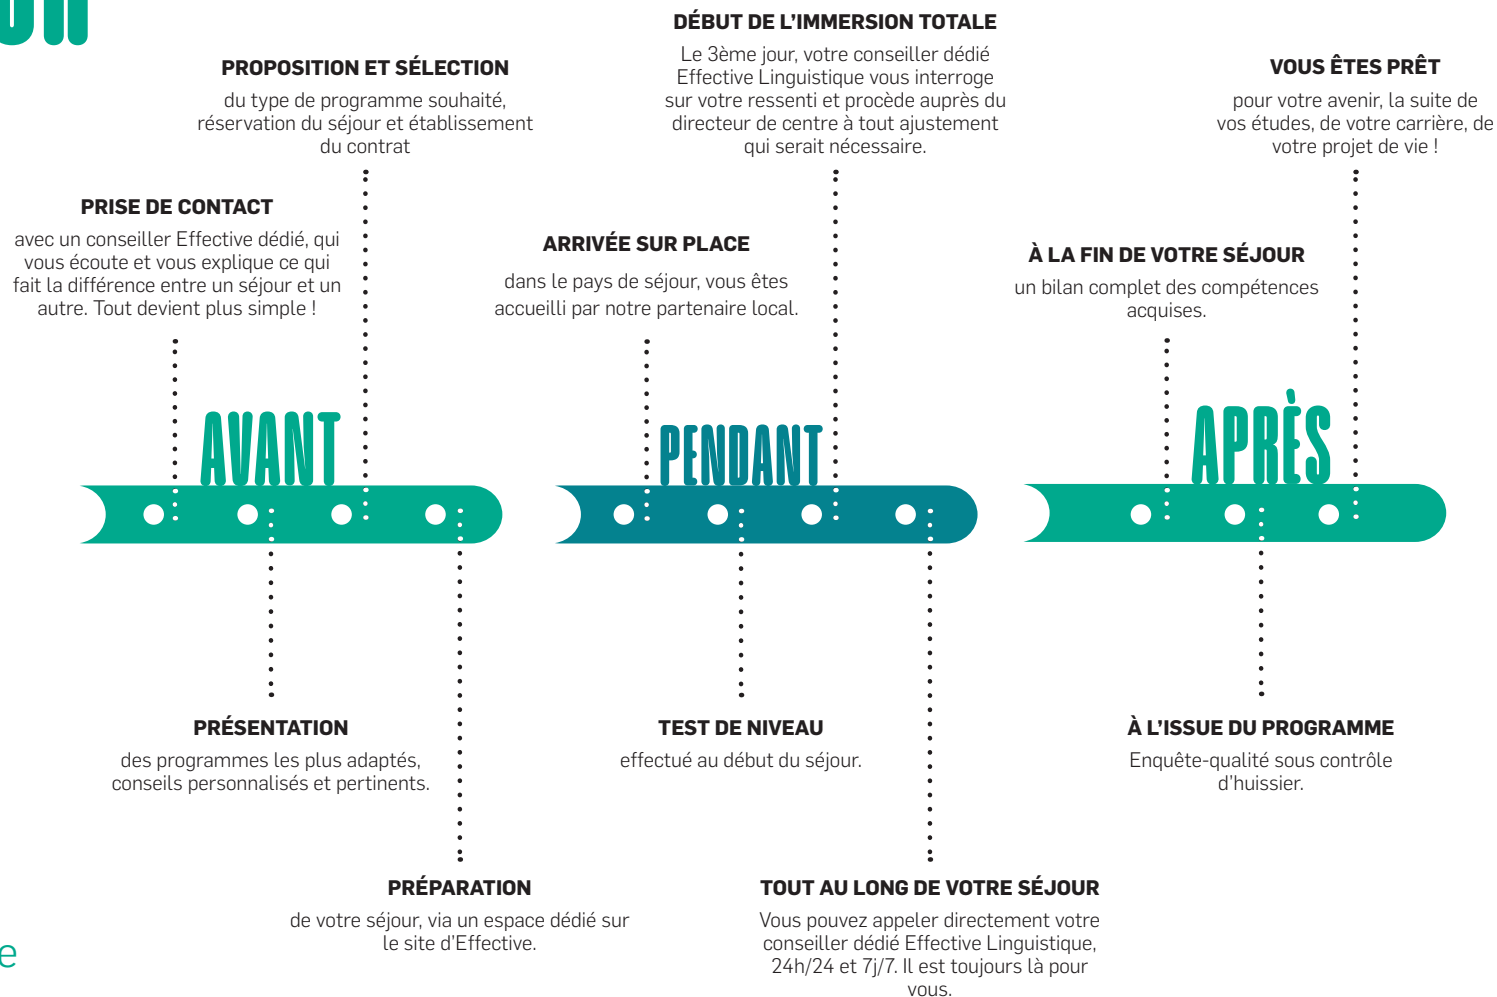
PROPOSITION ET SÉLECTION

du type de programme souhaité, réservation du séjour et établissement du contrat

DÉBUT DE L'IMMERSION TOTALE

Le 3ème jour, votre conseiller dédié Effective Linguistique vous interroge sur votre ressenti et procède auprès du directeur de centre à tout ajustement qui serait nécessaire.

VOUS ÊTES PRÊT

pour votre avenir, la suite de vos études, de votre carrière, de votre projet de vie !

PRISE DE CONTACT

avec un conseiller Effective dédié, qui vous écoute et vous explique ce qui fait la différence entre un séjour et un autre. Tout devient plus simple !

ARRIVÉE SUR PLACE

dans le pays de séjour, vous êtes accueilli par notre partenaire local.

À LA FIN DE VOTRE SÉJOUR

un bilan complet des compétences acquises.

AVANT

PENDANT

APRÈS

PRÉSENTATION

des programmes les plus adaptés, conseils personnalisés et pertinents.

TEST DE NIVEAU

effectué au début du séjour.

À L'ISSUE DU PROGRAMME

Enquête-qualité sous contrôle d'huissier.

PRÉPARATION

de votre séjour, via un espace dédié sur le site d'Effective.

TOUT AU LONG DE VOTRE SÉJOUR

Vous pouvez appeler directement votre conseiller dédié Effective Linguistique, 24h/24 et 7j/7. Il est toujours là pour vous.